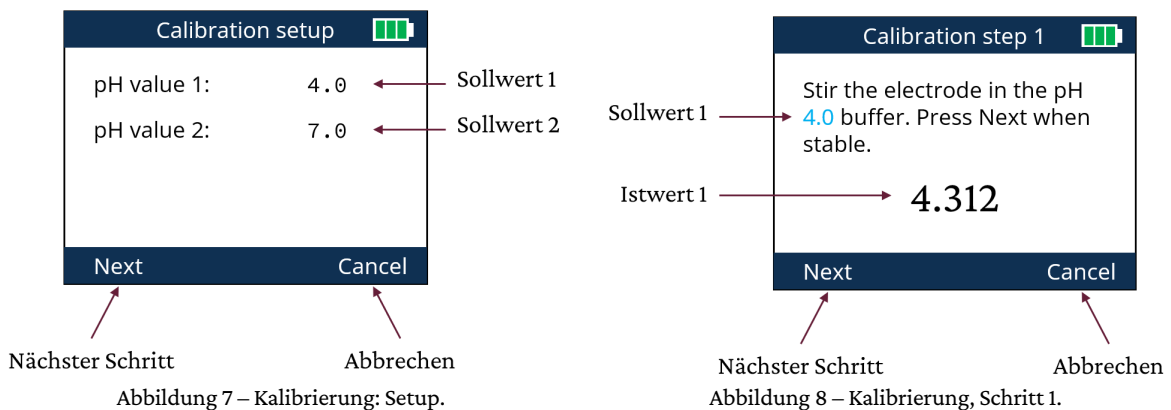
Calibration setup

pH value 1: 4.0

pH value 2: 7.0

Sollwert 1

Sollwert 2

Next

Cancel

Nächster Schritt

Abbrechen

Abbildung 7 – Kalibrierung: Setup.

Calibration step 1

Stir the electrode in the pH 4.0 buffer. Press Next when stable.

Sollwert 1

Istwert 1

4.312

Next

Cancel

Nächster Schritt

Abbrechen

Abbildung 8 – Kalibrierung, Schritt 1.